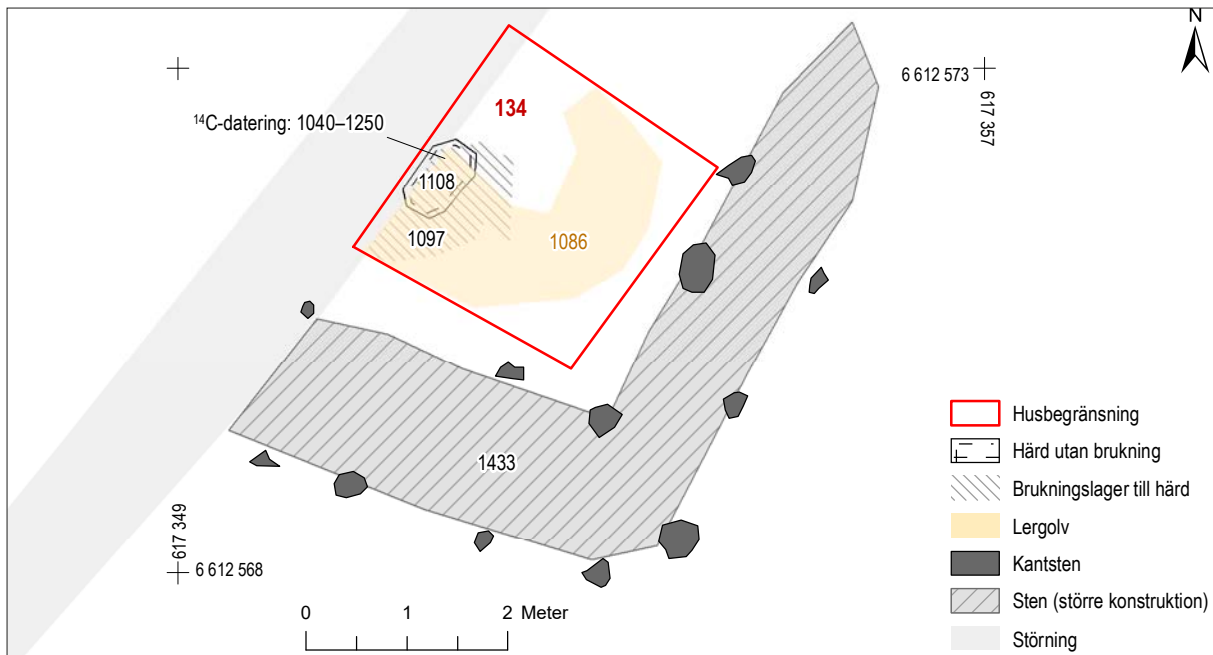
N

6 612 573

617 357

$^{14}$C-datering: 1040–1250

134

1108

1097

1086

1433

617 349

6 612 568

0 1 2 Meter

Husbegränsning

Härd utan brukning

Brukningslager till härd

Lergolv

Kantsten

Sten (större konstruktion)

Störning